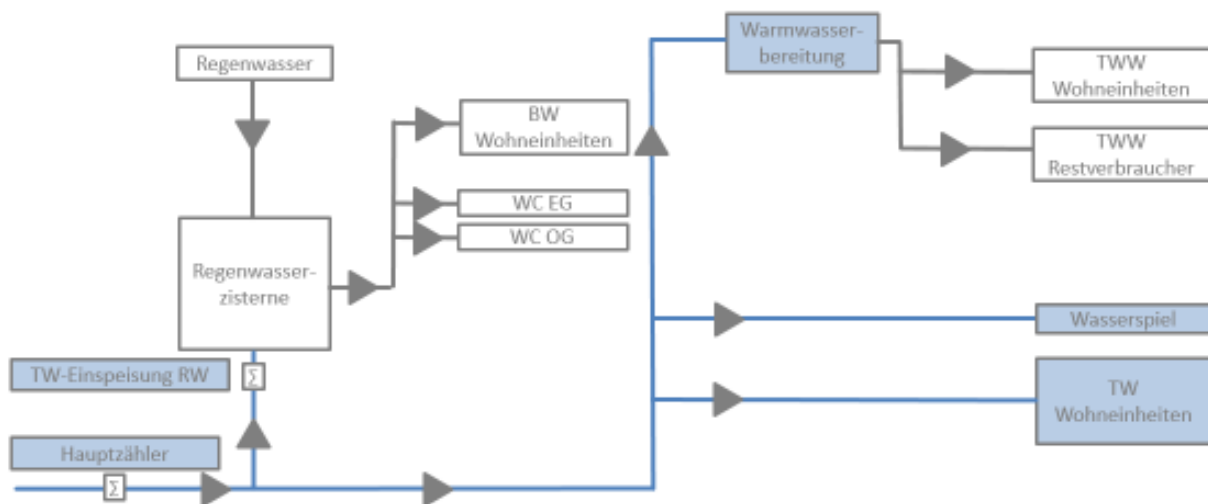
Regenwasser

BW Wohneinheiten

WC EG

WC OG

Regenwasserzisterne

Warmwasserbereitung

TWW Wohneinheiten

TWW Restverbraucher

Wasserspiel

TW Wohneinheiten

TW-Einspeisung RW

$\Sigma$

Hauptzähler

$\Sigma$